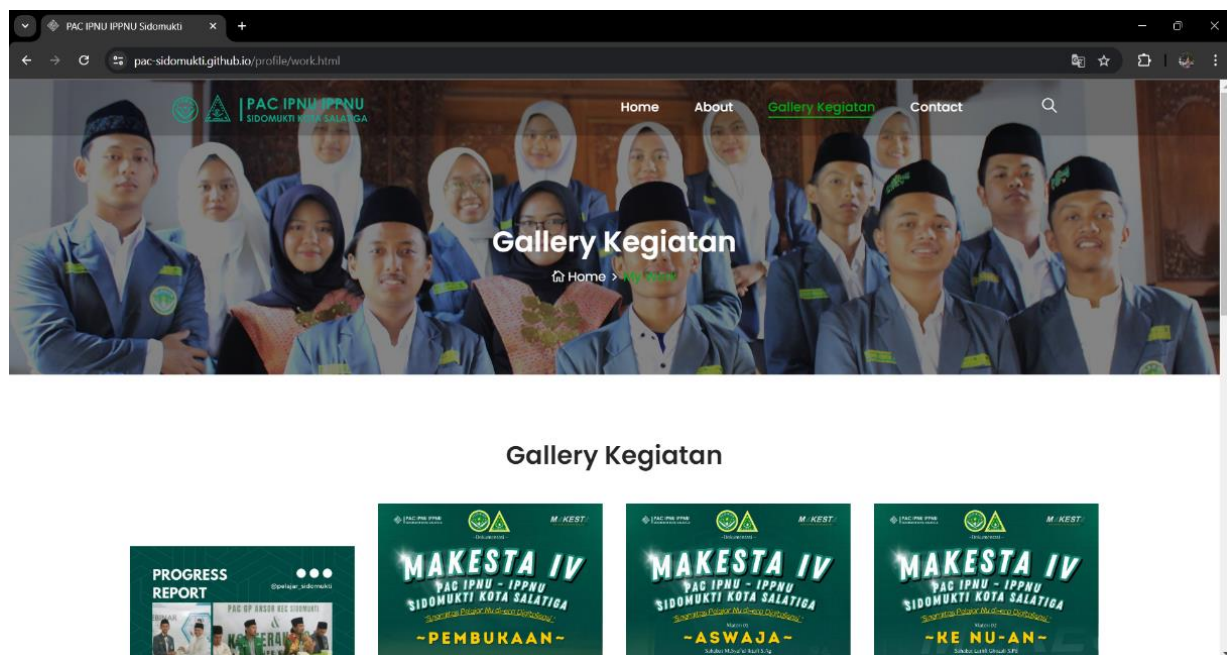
PAC IPNU IPPNU Sidomukti ×
+
pac-sidomukti.github.io/profile/work.html

PAC IPNU IPPNU
SIDOMUKTI KOTA SALATIGA

Home About Gallery Kegiatan Contact

Gallery Kegiatan
Home > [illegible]

Gallery Kegiatan

PROGRESS REPORT
@pelajar_sidomukti
PAC GP ANSOR KEC SIDOMUKTI

MAKESTA
MAKESTA IV
PAC IPNU - IPPNU SIDOMUKTI KOTA SALATIGA
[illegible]
~PEMBUKAAN~

MAKESTA
MAKESTA IV
PAC IPNU - IPPNU SIDOMUKTI KOTA SALATIGA
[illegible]
~ASWAJA~
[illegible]

MAKESTA
MAKESTA IV
PAC IPNU - IPPNU SIDOMUKTI KOTA SALATIGA
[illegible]
~KE NU-AN~
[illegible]